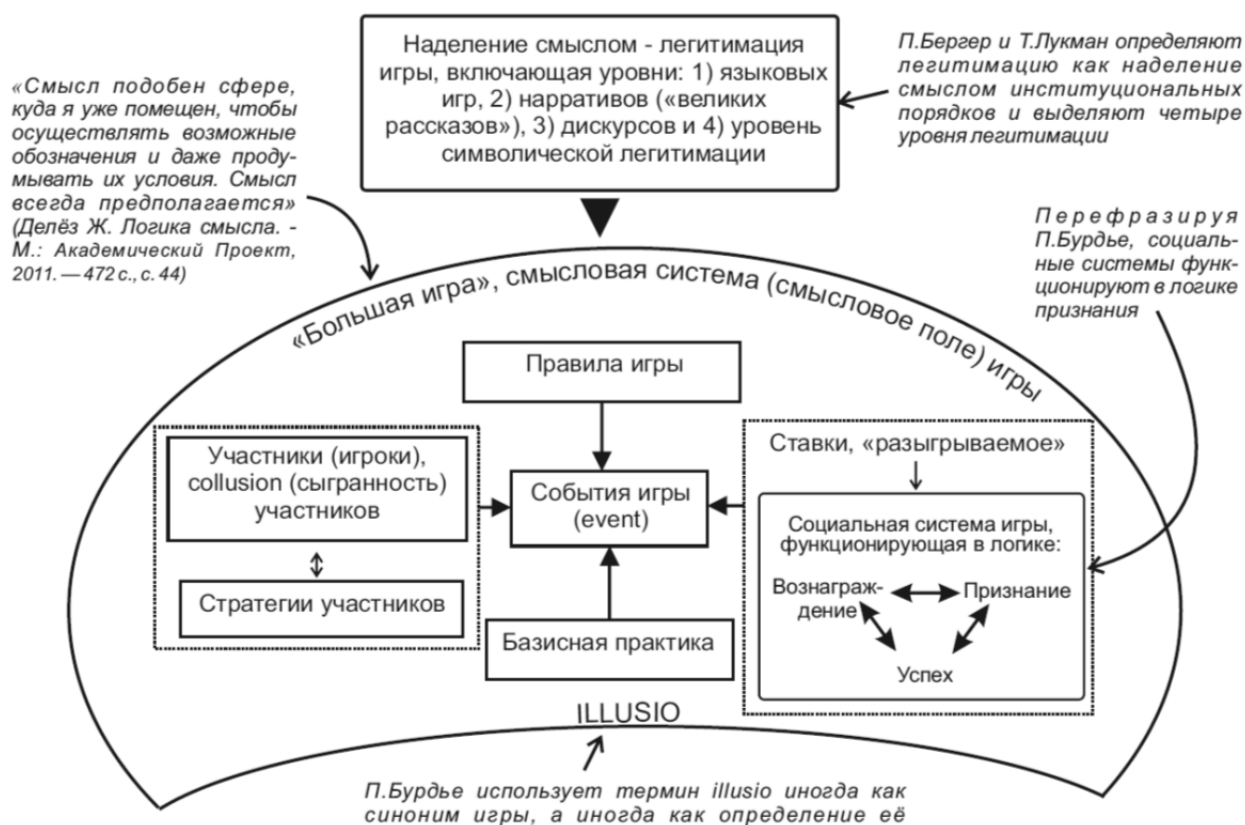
«Смысл подобен сфере, куда я уже помещен, чтобы осуществлять возможные обозначения и даже продумывать их условия. Смысл всегда предполагается» (Делёз Ж. Логика смысла. - М.: Академический Проект, 2011. — 472 с., с. 44)

Наделение смыслом - легитимация игры, включающая уровни: 1) языковых игр, 2) нарративов («великих рассказов»), 3) дискурсов и 4) уровень символической легитимации

П.Бергер и Т.Лукман определяют легитимацию как наделение смыслом институциональных порядков и выделяют четыре уровня легитимации

Перефразируя П.Бурдье, социальные системы функционируют в логике признания

«Большая игра», смысловая система (смысловое поле) игры

Правила игры

Участники (игроки), collusion (сыгранность) участников

Стратегии участников

События игры (event)

Базисная практика

Ставки, «разыгрываемое»

Социальная система игры, функционирующая в логике:

Вознаграждение

Признание

Успех

ILLUSIO

П.Бурдье использует термин illusio иногда как синоним игры, а иногда как определение её